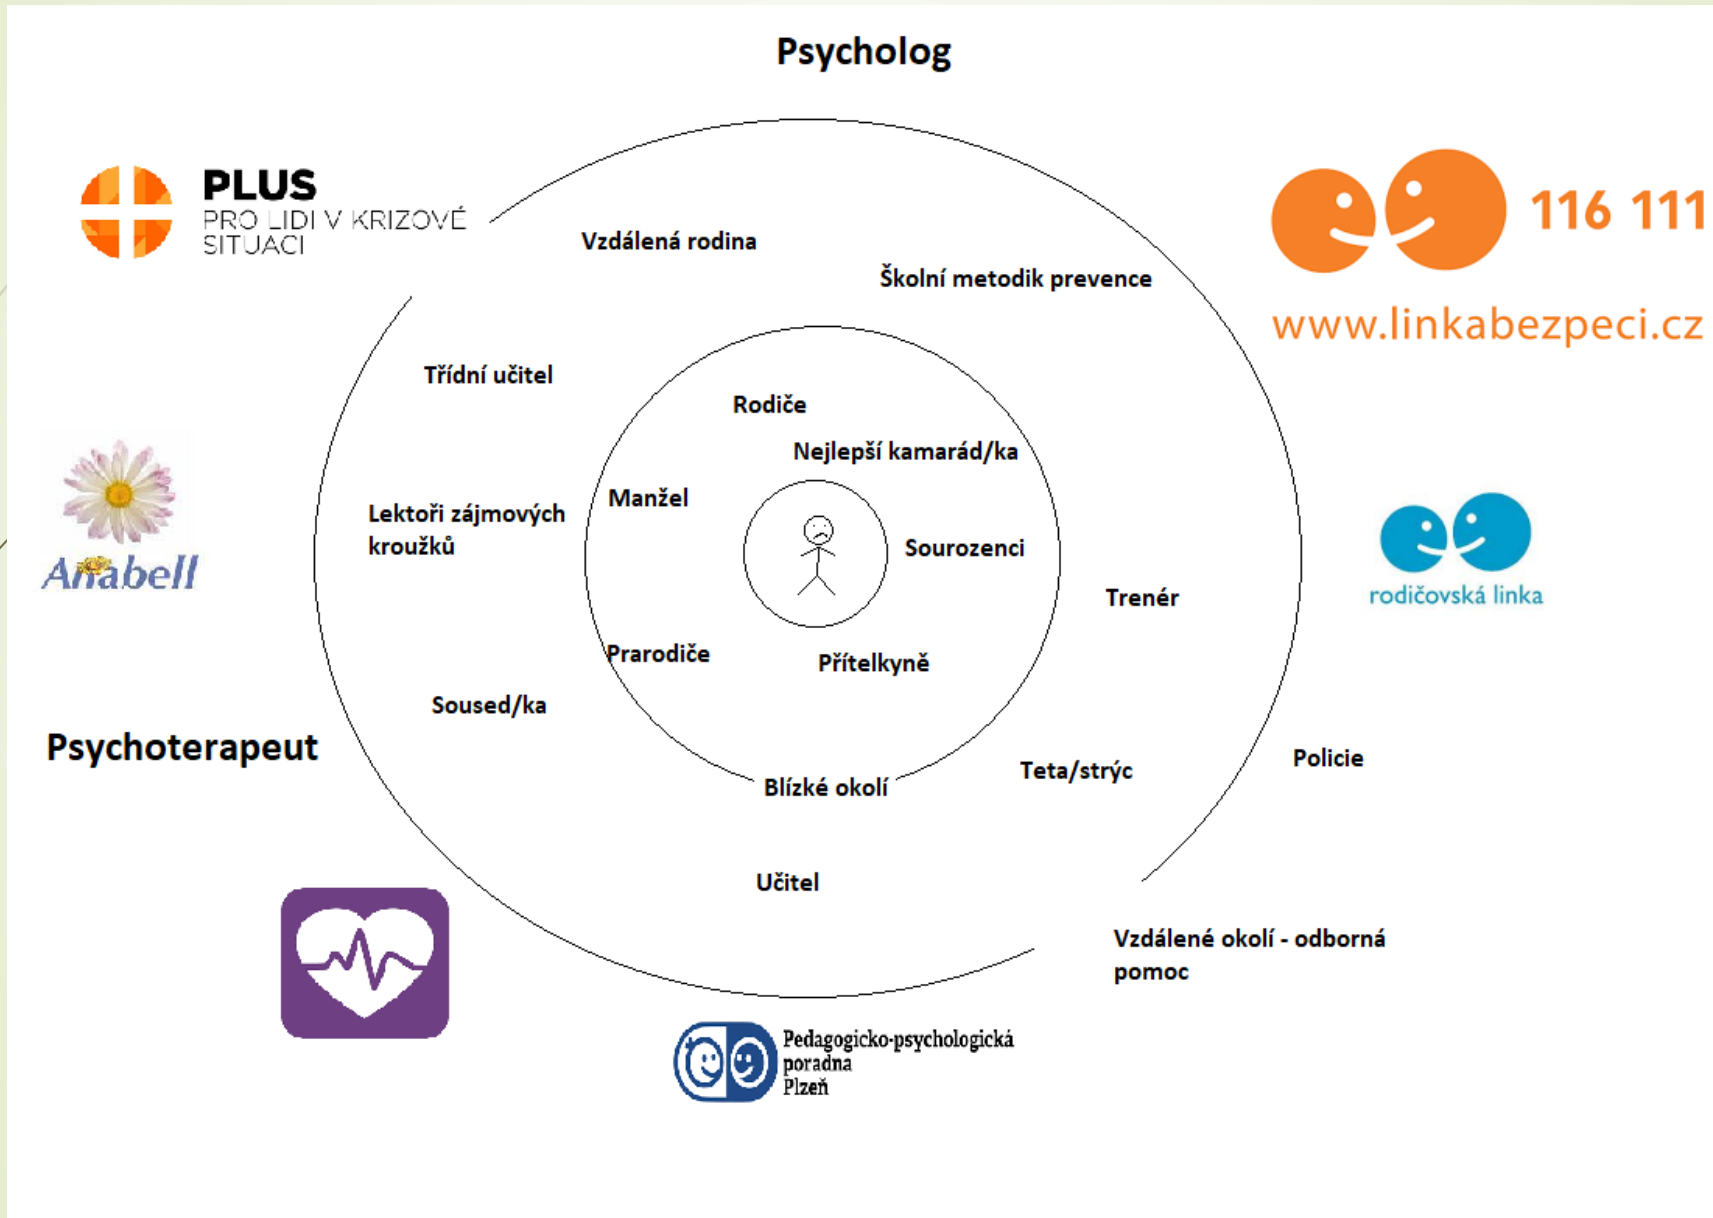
Psycholog

PLUS
PRO LIDI V KRIZOVÉ SITUACI

116 111
www.linkabezpeci.cz

Vzdálená rodina

Školní metodik prevence

Třídní učitel

Rodiče

Nejlepší kamarád/ka

Manžel

Lektoři zájmových kroužků

Sourozenci

Anabell

Trenér

rodičovská linka

Prarodiče

Přítelkyně

Soused/ka

Psychoterapeut

Blízké okolí

Teta/strýc

Policie

Učitel

Vzdálené okolí - odborná pomoc

Pedagogicko-psychologická poradna Plzeň